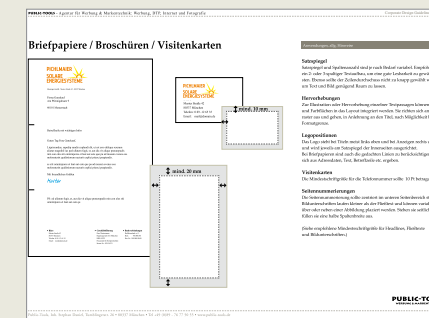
PUBLIC:TOOLS · Agentur für Werbung & Markenschmiede, Webdesign, WEB, Internet und Fotografie

Corporate Design Guideline

Briefpapiere / Broschüren / Visitenkarten

PICHLMAIER SOLARE ENERGIESYSTEME

PICHLMAIER SOLARE ENERGIESYSTEME

mind. 30 mm

mind. 20 mm

Anwendungen, allg. Hinweise

Satzspiegel
Satzspiegel und Spaltensatzahl sind je nach Bedarf variabel. Empfehlenswert sind ein 2- oder 3-spaltiger Textaufbau, um eine gute Lesbarkeit zu gewährleisten. Ebenso sollte der Zeilendurchschuss nicht zu knapp gewählt werden, um Text und Bild genügend Raum zu lassen.

Hervorhebungen
Zur Illustration oder Hervorhebung einzelner Textpassagen können Bilder und Farbflächen in das Layout integriert werden. Sie richten sich immer nach dem Satzspiegel und gehen, in Anlehnung an den Titel, nach Möglichkeit bis an den Formatrand.

Logopositionen
Das Logo steht bei Titeln meist links oben und bei Anzeigen rechts oben und wird jeweils am Satzspiegel der Innenseiten ausgerichtet. Bei Briefpapieren sind auch die gedachten Linien zu berücksichtigen, die sich aus Anschriften, Text, Betrefflinie etc. ergeben.

Visitenkarten
Die Mindestschriftgröße für die Telefonnummer sollte 10 Pt betragen.

Seitennummerierungen
Die Seitennummerierung sollte zentriert im unteren Seitenbereich stehen. Bildunterschriften laufen können auf der Fließtext und können entweder über oder neben einer Abbildung platziert werden. Stehen sie außerhalb, sollte der Fußtext die selbe Spaltenbreite aus.

(Siehe empfohlene Mindestschriftgröße für Headlines, Fließtext und Bildunterschriften.)

PUBLIC:TOOLS